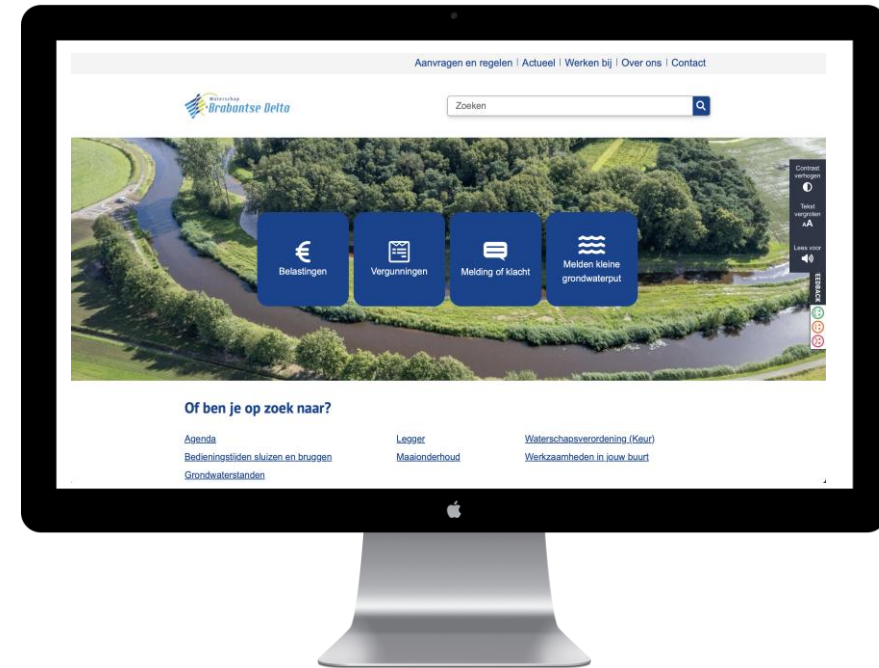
Aanvragen en regelen | Actueel | Werken bij | Over ons | Contact

Waterschap Brabantse Delta

Zoeken

Contrast verhogen

Tekst vergroten

Lees voor

FEEDBACK

Belastingen

Vergunningen

Melding of klacht

Melden kleine grondwaterput

Of ben je op zoek naar?

Agenda

Bedieningstijden sluizen en bruggen

Grondwaterstanden

Legger

Maaionderhoud

Waterschapsverordening (Keur)

Werkzaamheden in jouw buurt